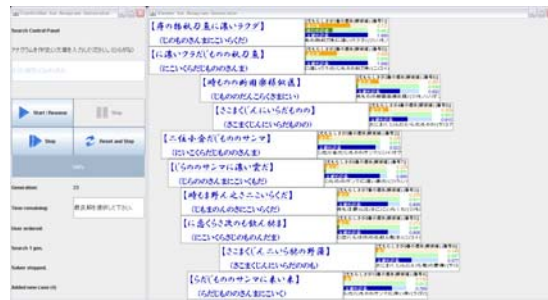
Search Control Panel

Start / Resume

Stop

Step

Reset and Stop

Generation: 23

Time remaining:

User ordered:

Search 1 gen.

Solver stopped.

Added new Lore (4)

【舟の様だ】

(そのものさんまにいらくだ)

【に違いラクダ】

【時もの的前田楽観】

【さこまくこんにいらくだものの】

【二位十全だもののサンマ】

【らくだもののサンマに違い雲だ】

【時もある野犬】

【に急ぐらさ次のも】

【さこまくこんにいらく】

【らくだもののサンマに乗い来】

(らくだもののさんまにいく)